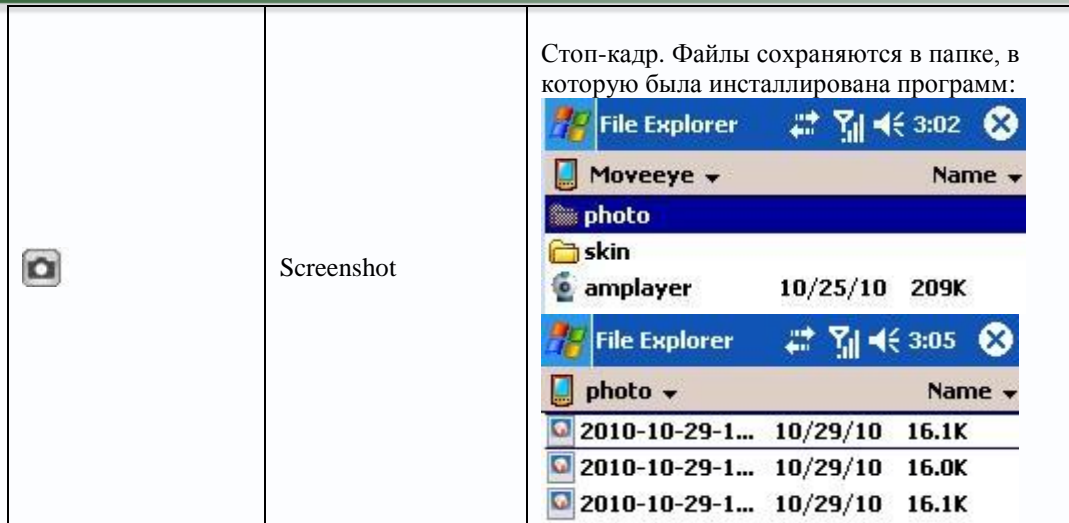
|  | Screenshot | Стоп-кадр. Файлы сохраняются в папке, в которую была инсталлирована программ: File Explorer 3:02 Moveeye Name photo skin amplayer 10/25/10 209K File Explorer 3:05 photo Name 2010-10-29-1... 10/29/10 16.1K 2010-10-29-1... 10/29/10 16.0K 2010-10-29-1... 10/29/10 16.1K |
|---|---|---|